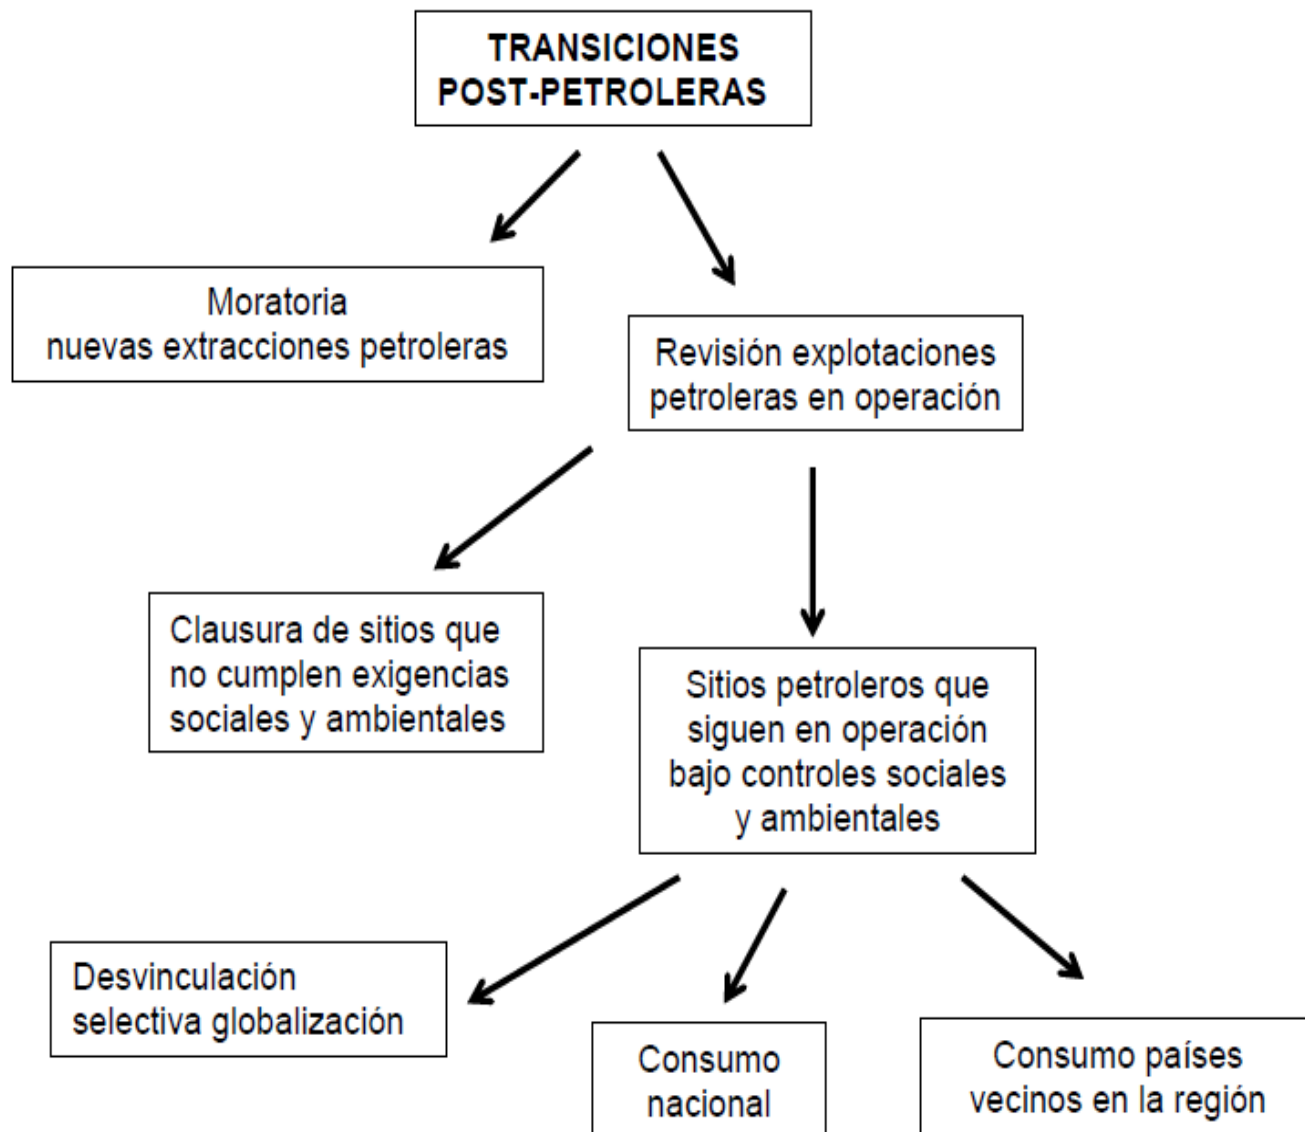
TRANSICIONES POST-PETROLERAS

Moratoria nuevas extracciones petroleras

Revisión explotaciones petroleras en operación

Clausura de sitios que no cumplen exigencias sociales y ambientales

Sitios petroleros que siguen en operación bajo controles sociales y ambientales

Desvinculación selectiva globalización

Consumo nacional

Consumo países vecinos en la región